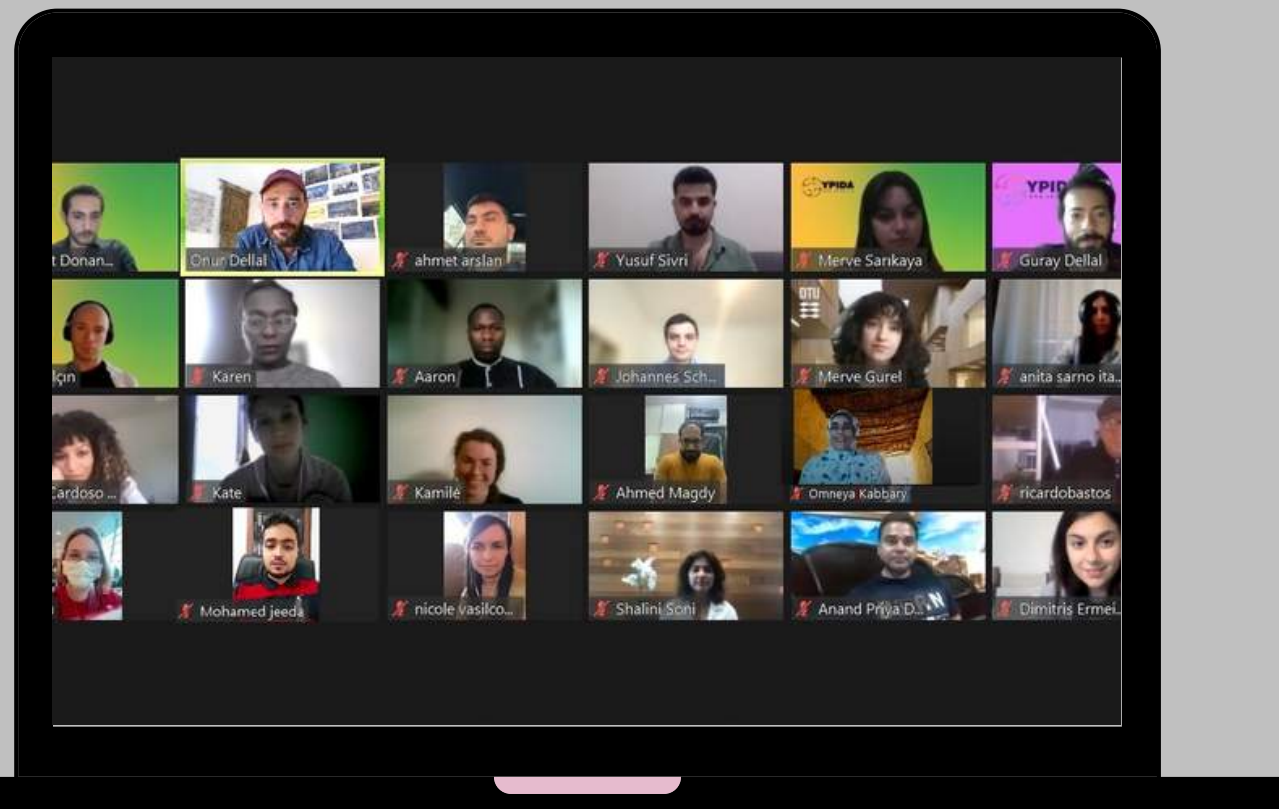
t Donan...
Onur Dellal
ahmet arslan
Yusuf Sivri
YPIDA
Merve Sarıkaya
YPID
Guray Dellal

lçın
Karen
Aaron
Johannes Sch...
ODTÜ
Merve Gurel
anita sarno ita...

Cardoso ...
Kate
Kamilė
Ahmed Magdy
Omneya Kabbary
ricardobastos

Mohamed jeeda
nicole vasilco...
Shalini Soni
Anand Priya D...
Dimitris Ermei...